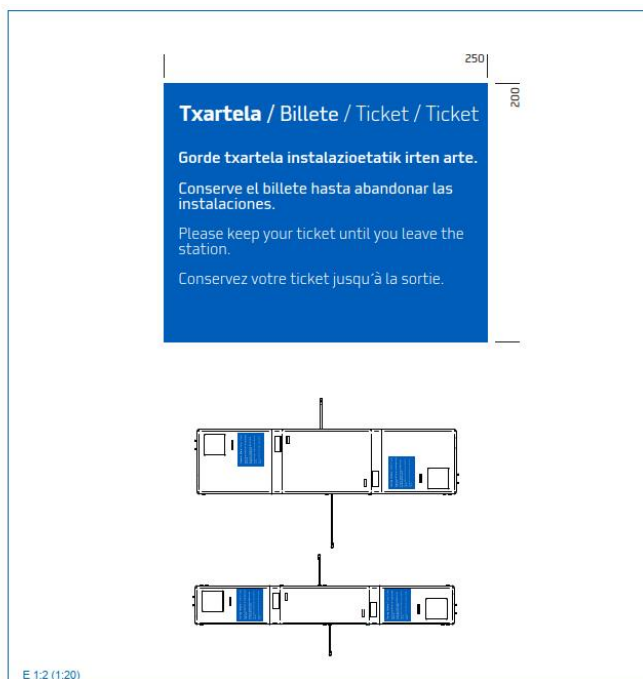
250

200

Txartela / Billete / Ticket / Ticket

Gorde txartela instalazioetatik irten arte.

Conserve el billete hasta abandonar las instalaciones.

Please keep your ticket until you leave the station.

Conservez votre ticket jusqu'à la sortie.

E 1:2 (1:20)